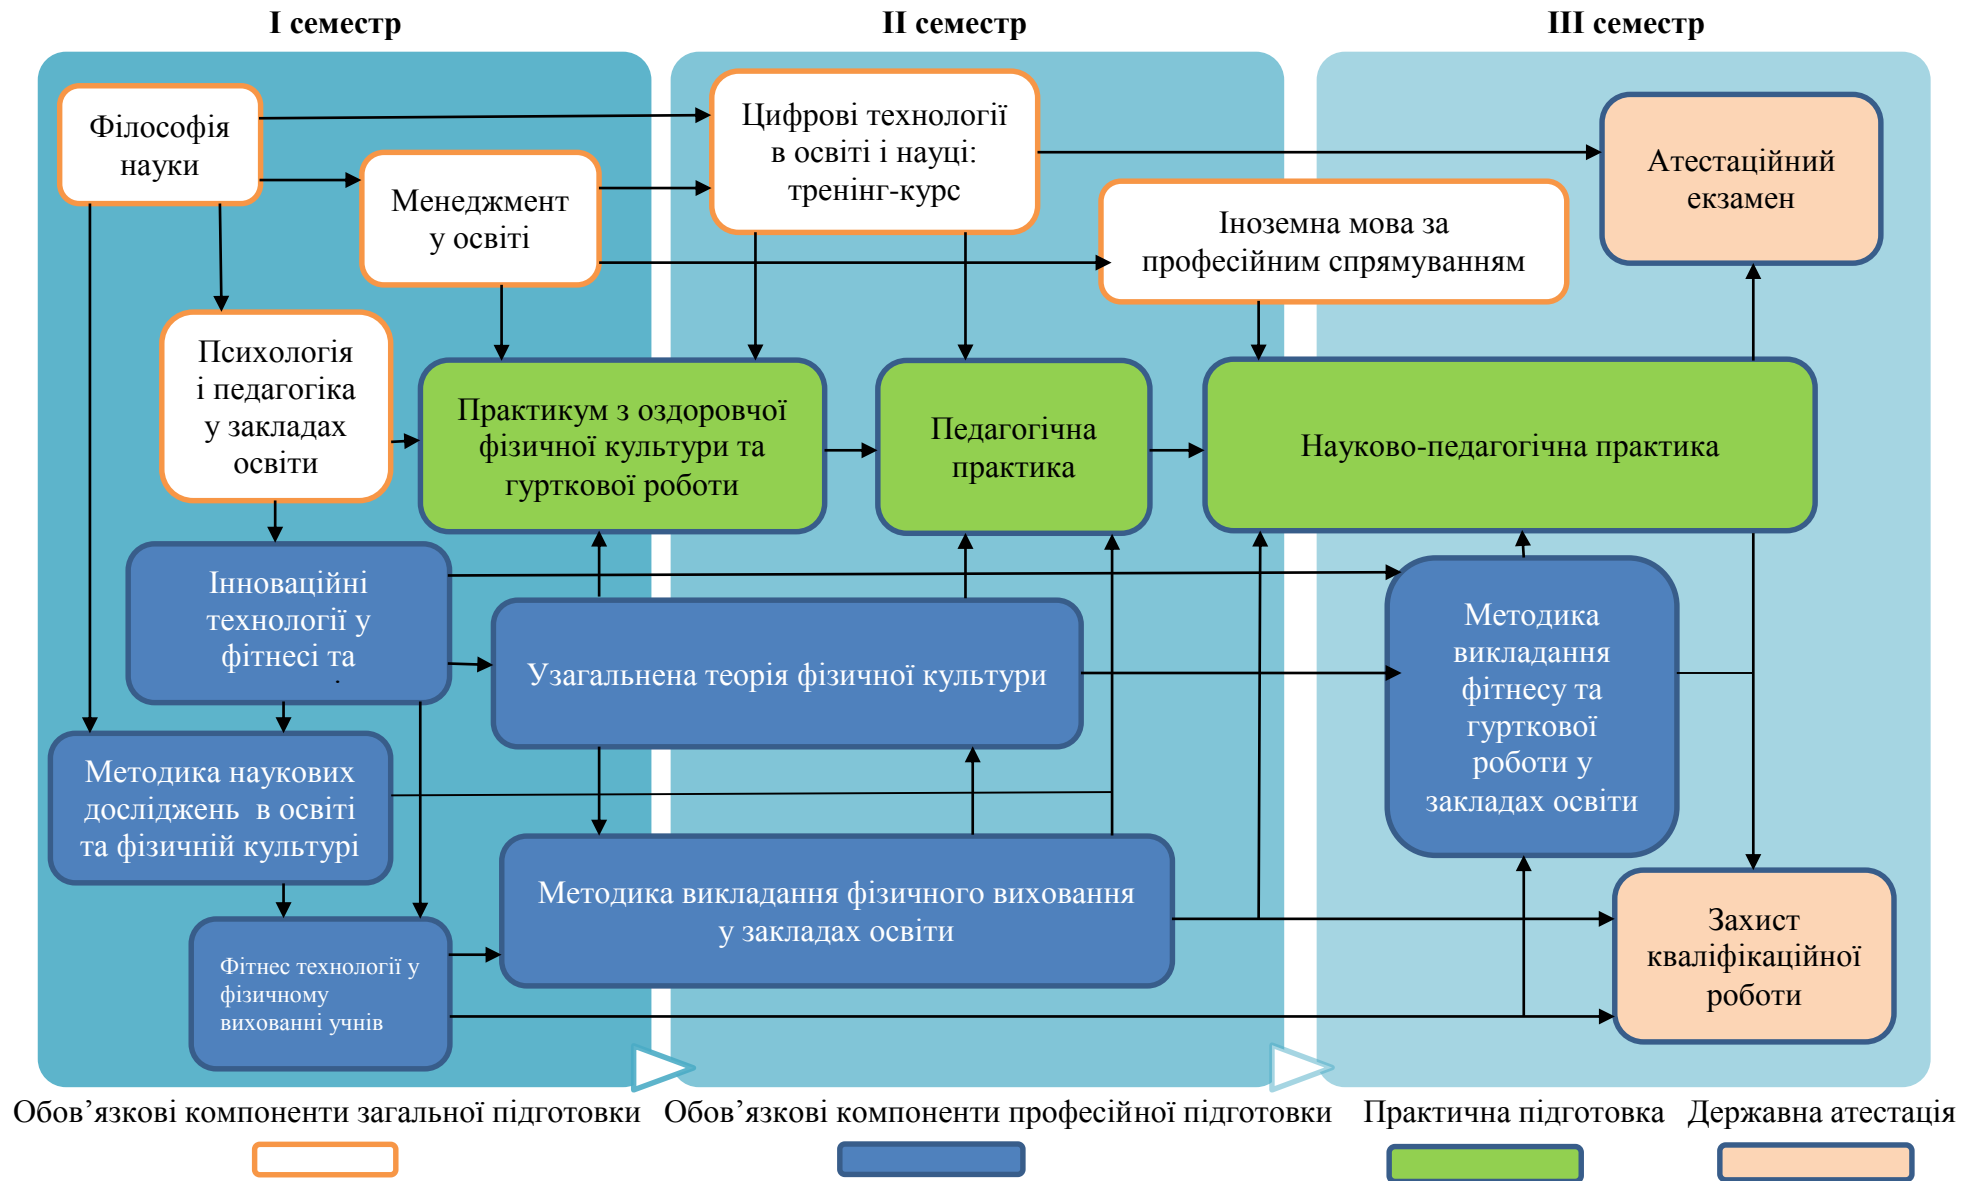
I семестр

II семестр

III семестр

Філософія науки

Менеджмент у освіті

Цифрові технології в освіті і науці: тренінг-курс

Іноземна мова за професійним спрямуванням

Атестаційний екзамен

Психологія і педагогіка у закладах освіти

Практикум з оздоровчої фізичної культури та гурткової роботи

Педагогічна практика

Науково-педагогічна практика

Інноваційні технології у фітнесі та

Узагальнена теорія фізичної культури

Методика викладання фітнесу та гурткової роботи у закладах освіти

Методика наукових досліджень в освіті та фізичній культурі

Методика викладання фізичного виховання у закладах освіти

Захист кваліфікаційної роботи

Фітнес технології у фізичному вихованні учнів

Обов'язкові компоненти загальної підготовки

Обов'язкові компоненти професійної підготовки

Практична підготовка

Державна атестація